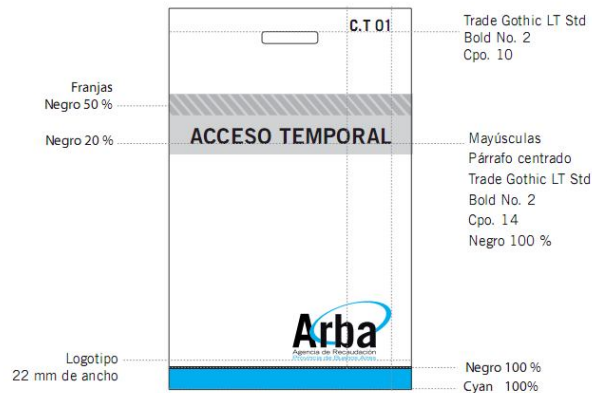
Franjas
Negro 50 %

Negro 20 %

Logotipo
22 mm de ancho

C.T 01

ACCESO TEMPORAL

Arba
Agencia de Recaudación
Provincia de Buenos Aires

Trade Gothic LT Std
Bold No. 2
Cpo. 10

Mayúsculas
Párrafo centrado
Trade Gothic LT Std
Bold No. 2
Cpo. 14
Negro 100 %

Negro 100 %
Cyan 100%